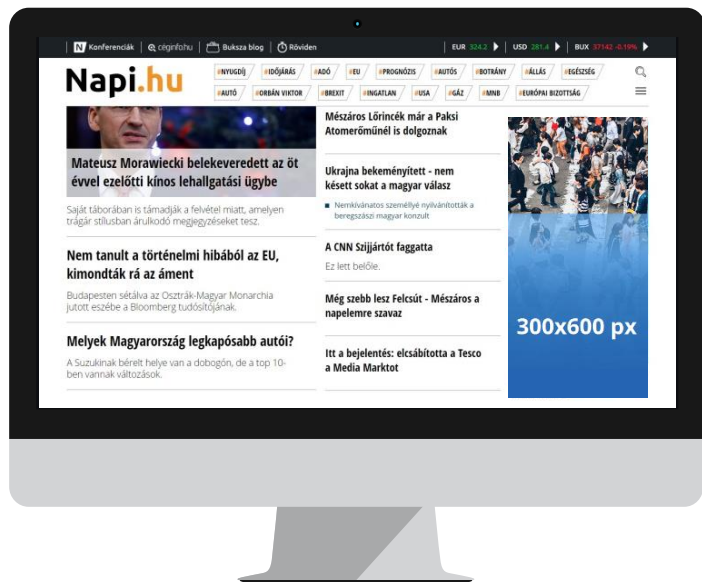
N Konferenciák | céginfo.hu | Buksza blog | Röviden | EUR 324.2 | USD 281.4 | BUX 37142 -0.19%

Napi.hu

#NYUGDÍJ #IDŐJÁRÁS #ADÓ #EU #PROGNÓZIS #AUTÓS #BOTRÁNY #ÁLLÁS #EGÉSZSÉG
#AUTÓ #ORBÁN VIKTOR #BREXIT #INGATLAN #USA #GÁZ #MNB #EURÓPAI BIZOTTSÁG

Mateusz Morawiecki belekeveredett az öt évvel ezelőtti kínos lehallgatási ügybe

Saját táborában is támadják a felvétel miatt, amelyen trágár stílusban árulkodó megjegyzéseket tesz.

Nem tanult a történelmi hibából az EU, kimondták rá az áment

Budapesten sétálva az Osztrák-Magyar Monarchia jutott eszébe a Bloomberg tudósítójának.

Melyek Magyarország legkapósabb autói?

A Suzukinak bérelt helye van a dobogón, de a top 10-ben vannak változások.

Mészáros Lőrincék már a Paksi Atomerőműnél is dolgoznak

Ukrajna bekeményített - nem késett sokat a magyar válasz

Nemkívánatos személlyé nyilvánították a beregszászi magyar konzult

A CNN Szijjártót faggatta

Ez lett belőle.

Még szebb lesz Felcsút - Mészáros a napelemre szavaz

Itt a bejelentés: elcsábította a Tesco a Media Marktot

300x600 px